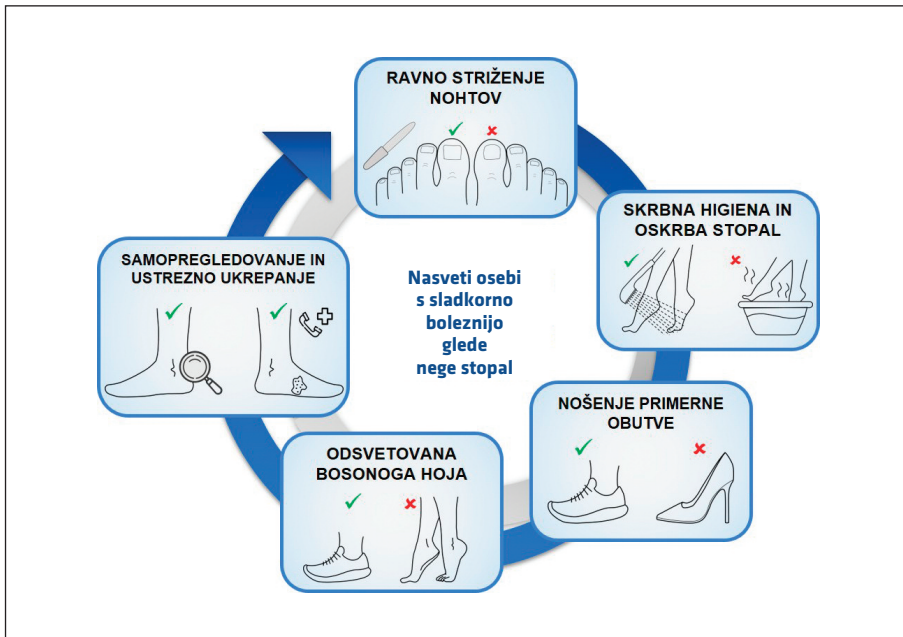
RAVNO STRIŽENJE NOHTOV

SKRBNA HIGIENA IN OSKRBA STOPAL

NOŠENJE PRIMERNE OBUTVE

ODSVETOVANA BOSONOGA HOJA

SAMOPREGLEDOVANJE IN USTREZNO UKREPANJE

Nasveti osebi s sladkorno boleznijo glede nege stopal